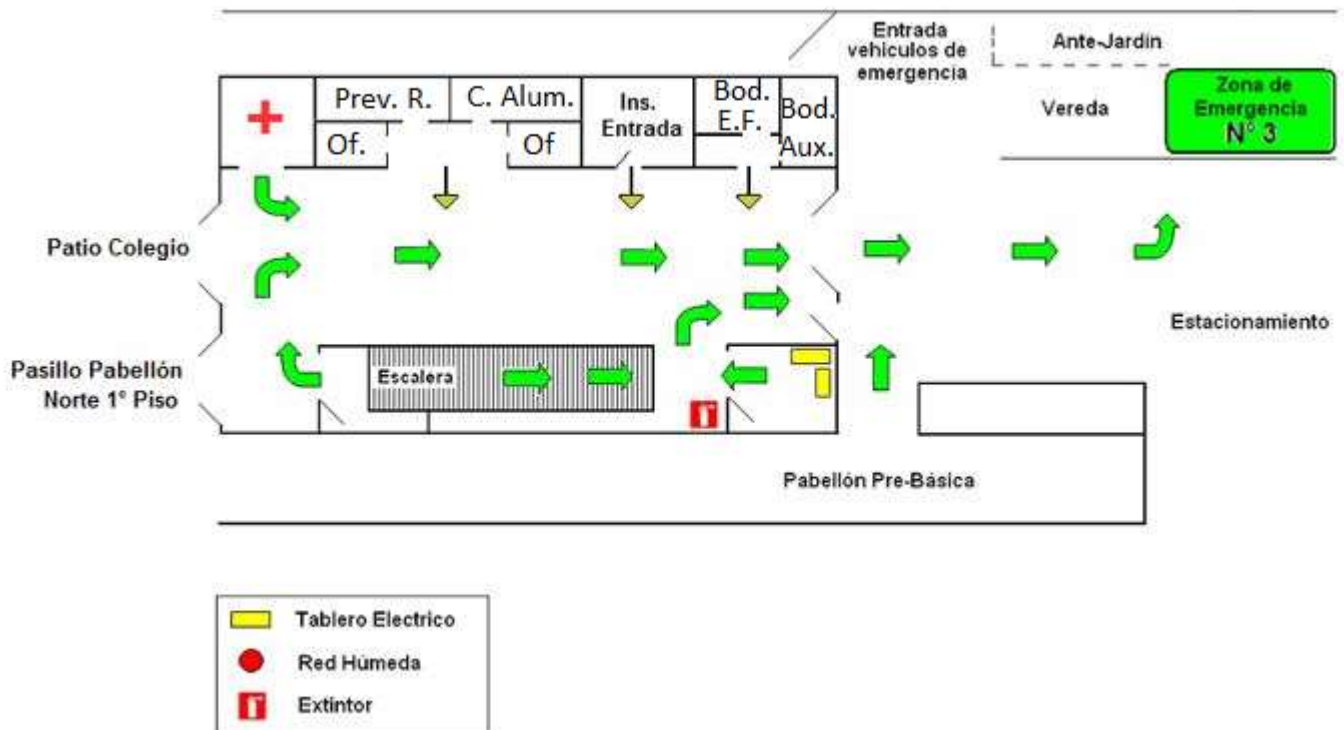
Entrada vehiculos de emergencia

Ante-Jardin

Prev. R.

C. Alum.

Ins. Entrada

Bod. E.F.

Bod. Aux.

Of.

Of

Vereda

Zona de Emergencia N° 3

Patio Colegio

Estacionamiento

Pasillo Pabellón Norte 1° Piso

Escalera

Pabellón Pre-Básica

Tablero Electrico

Red Húmeda

Extintor